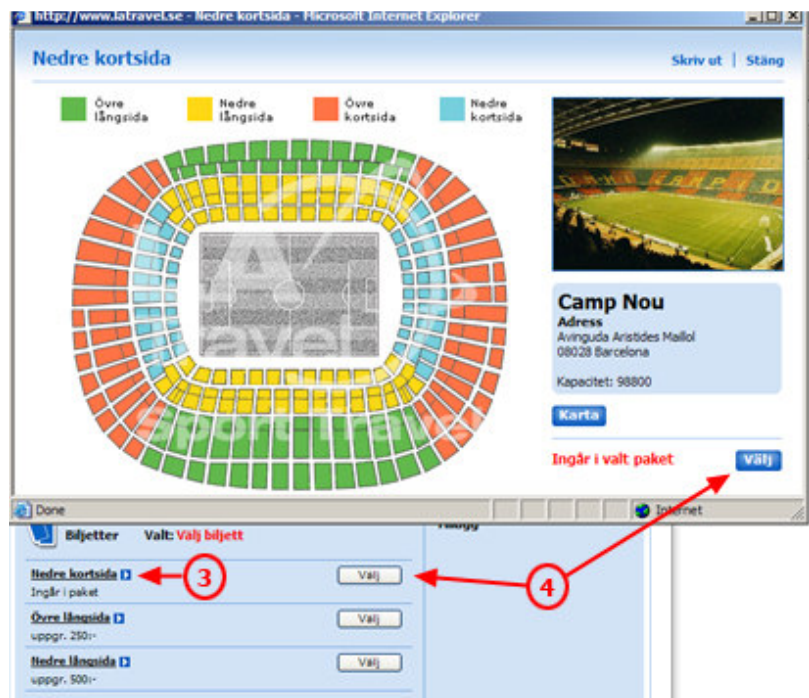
http://www.latravel.se - Nedre kortsida - Microsoft Internet Explorer

Nedre kortsida

Skriv ut | Stäng

Övre långsida
Nedre långsida
Övre kortsida
Nedre kortsida

Camp Nou
Adress
Avinguda Aristides Maillol
08028 Barcelona

Kapacitet: 98800

Karta

Ingår i valt paket

Välj

Done

Internet

Biljetter Valt: Välj biljett

Tillägg

Nedre kortsida
Ingår i paket
Välj

3

4

Övre långsida
uppgr. 250:-
Välj

Nedre långsida
uppgr. 500:-
Välj